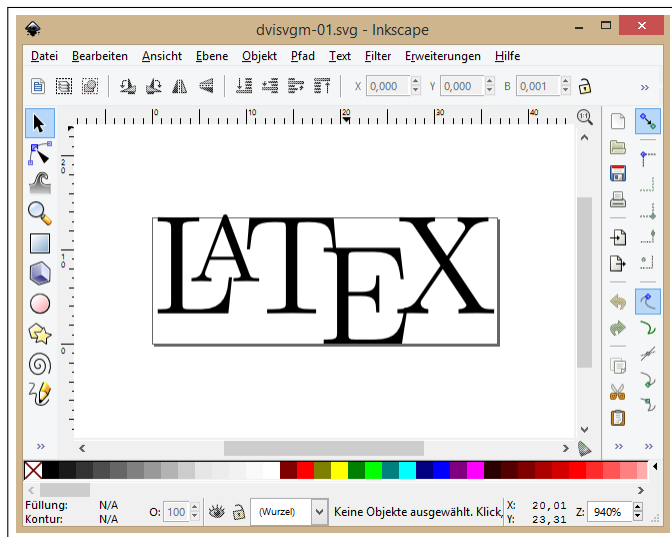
dvisvgm-01.svg - Inkscape

Datei Bearbeiten Ansicht Ebene Objekt Pfad Text Filter Erweiterungen Hilfe

X 0,000 Y 0,000 B 0,001

10 20 30 40

LATEX

Füllung: N/A
Kontur: N/A
O: 100
(Wurzel)
Keine Objekte ausgewählt. Klick,
X: 20,01
Y: 23,31
Z: 940%